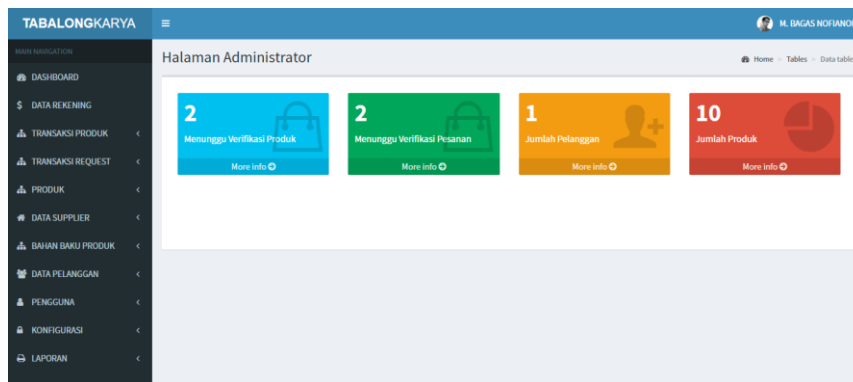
TABALONGKARYA

M. BAGAS NOFIANO

MAIN NAVIGATION

DASHBOARD

$ DATA REKENING

TRANSAKSI PRODUK

TRANSAKSI REQUEST

PRODUK

DATA SUPPLIER

BAHAN BAKU PRODUK

DATA PELANGGAN

PENGGUNA

KONFIGURASI

LAPORAN

Halaman Administrator

Home > Tables > Data table

2
Menunggu Verifikasi Produk
More info

2
Menunggu Verifikasi Pesanan
More info

1
Jumlah Pelanggan
More info

10
Jumlah Produk
More info